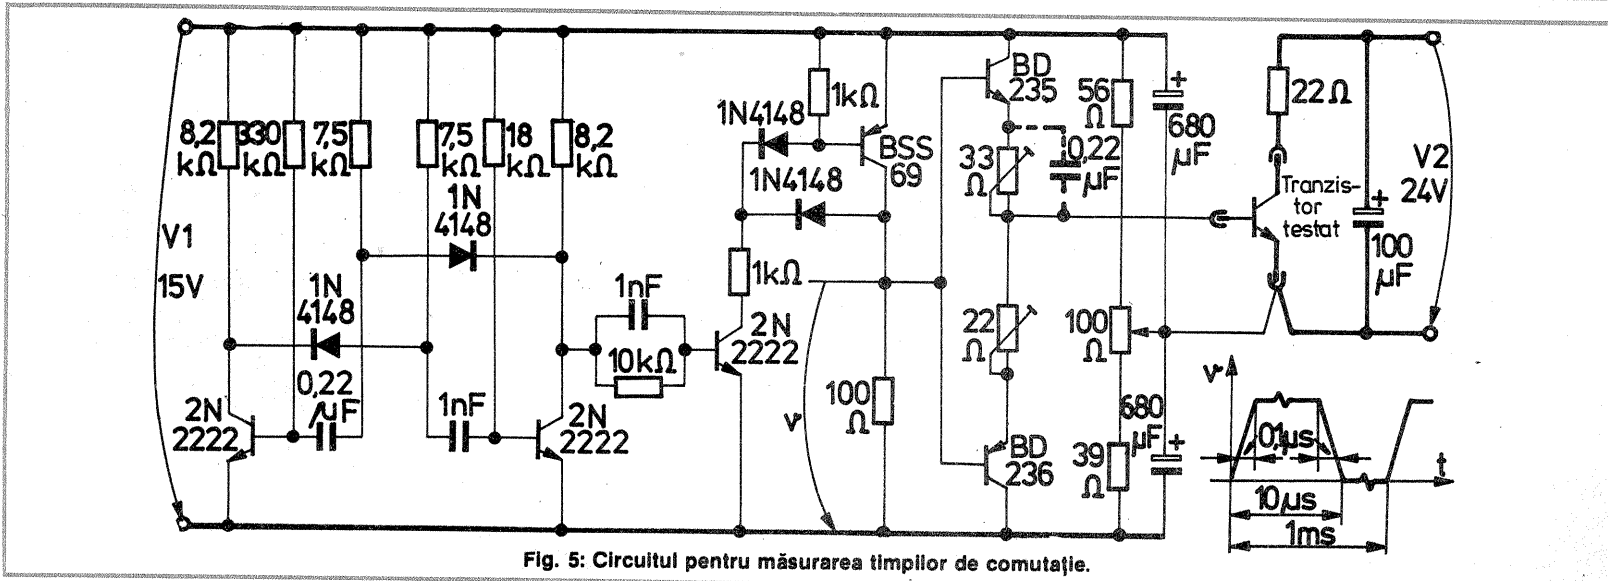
8,2 kΩ
330 kΩ
7,5 kΩ
7,5 kΩ
18 kΩ
8,2 kΩ
1N 4148
1N 4148
0,22 µF
2N 2222
1nF
2N 2222
V1
15V
1nF
10kΩ
2N 2222
1N4148
1kΩ
BSS 69
1N4148
1kΩ
v
100 Ω
BD 235
56 Ω
33 Ω
0,22 µF
680 µF
22 Ω
BD 236
100 Ω
680 µF
39 Ω
22 Ω
Tranzistor testat
V2
24V
100 µF
v
0,1µs
t
10µs
1ms
Fig. 5: Circuitul pentru măsurarea timpilor de comutație.